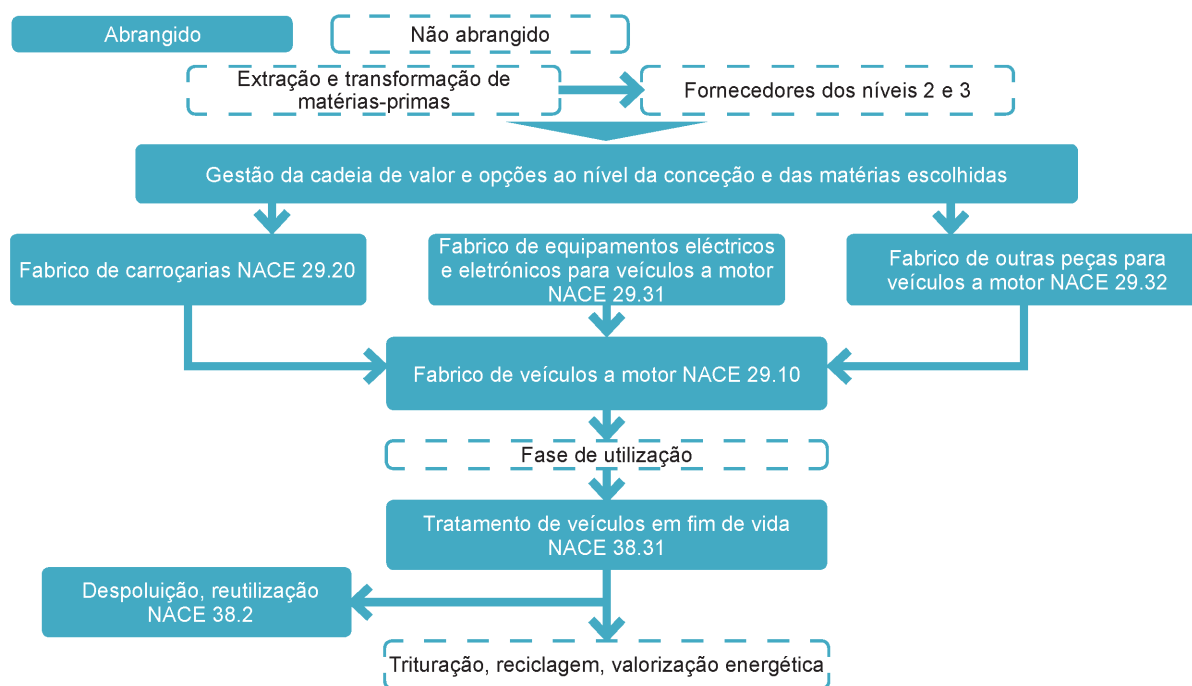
Abrangido

Não abrangido

Extração e transformação de matérias-primas

Fornecedores dos níveis 2 e 3

Gestão da cadeia de valor e opções ao nível da conceção e das matérias escolhidas

Fabrico de carroçarias NACE 29.20

Fabrico de equipamentos eléctricos e eletrónicos para veículos a motor NACE 29.31

Fabrico de outras peças para veículos a motor NACE 29.32

Fabrico de veículos a motor NACE 29.10

Fase de utilização

Tratamento de veículos em fim de vida NACE 38.31

Despoluição, reutilização NACE 38.2

Trituração, reciclagem, valorização energética